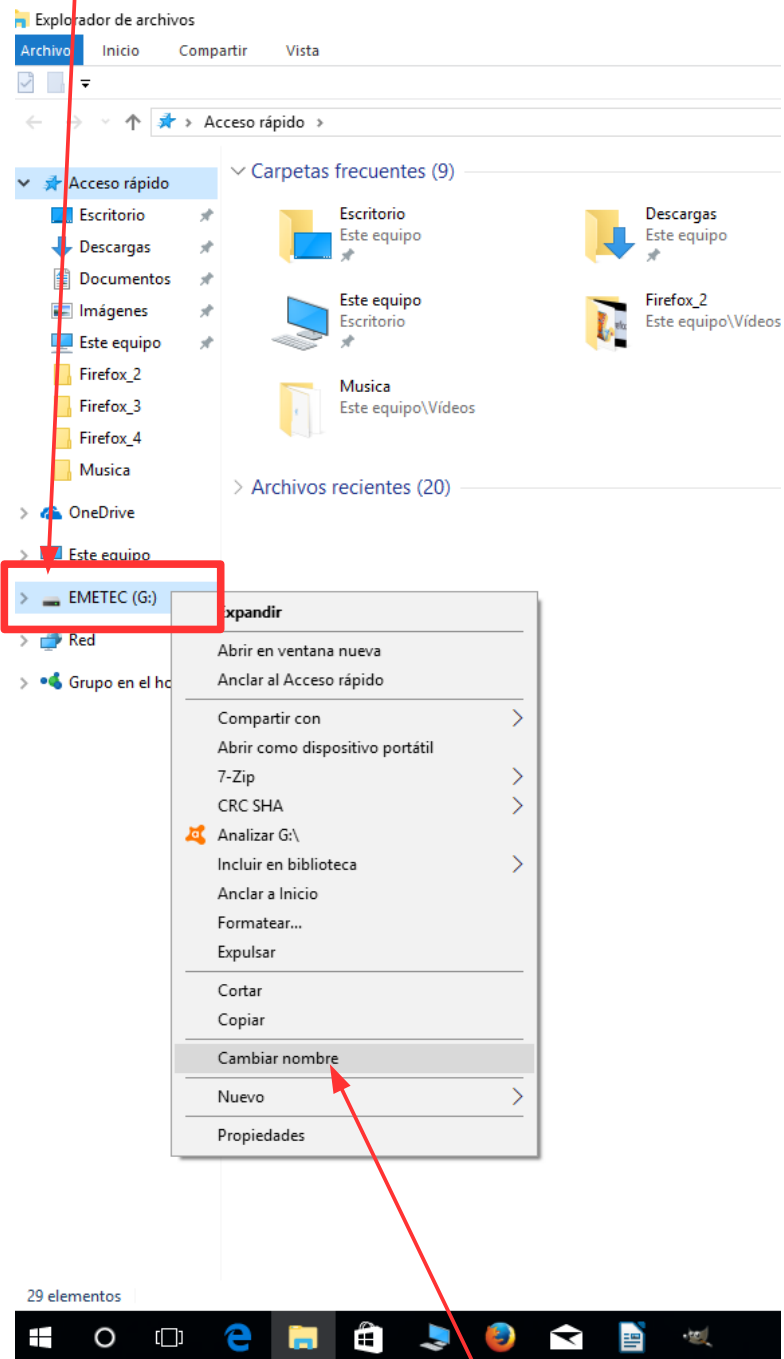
Explorador de archivos

Archivo Inicio Compartir Vista

Acceso rápido

Acceso rápido
Escritorio
Descargas
Documentos
Imágenes
Este equipo
Firefox_2
Firefox_3
Firefox_4
Musica

OneDrive
Este equipo
EMETEC (G:)
Red
Grupo en el ho

Carpetas frecuentes (9)

Escritorio
Este equipo

Descargas
Este equipo

Este equipo
Escritorio

Firefox_2
Este equipo\Vídeos

Musica
Este equipo\Vídeos

Archivos recientes (20)

Expandir
Abrir en ventana nueva
Anclar al Acceso rápido
Compartir con
Abrir como dispositivo portátil
7-Zip
CRC SHA
Analizar G:\
Incluir en biblioteca
Anclar a Inicio
Formatear...
Expulsar
Cortar
Copiar
Cambiar nombre
Nuevo
Propiedades

29 elementos